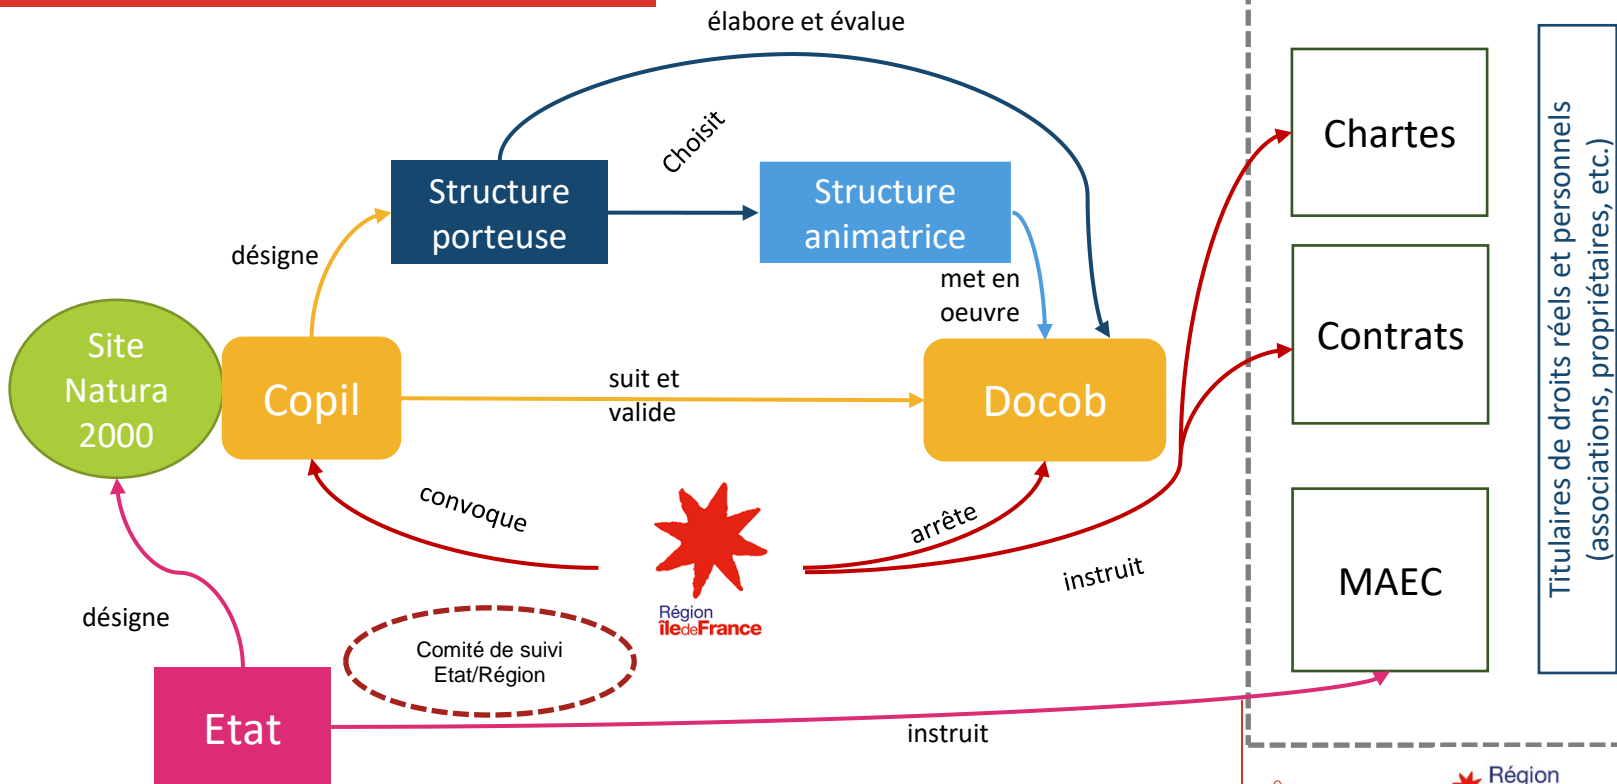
élabore et évalue

Choisit

Structure porteuse

Structure animatrice

désigne

met en oeuvre

Site Natura 2000

Copil

suit et valide

Docob

convoque

arrête

instruit

Région îledeFrance

désigne

Comité de suivi Etat/Région

Etat

instruit

Chartes

Contrats

MAEC

Titulaires de droits réels et personnels (associations, propriétaires, etc.)

Région